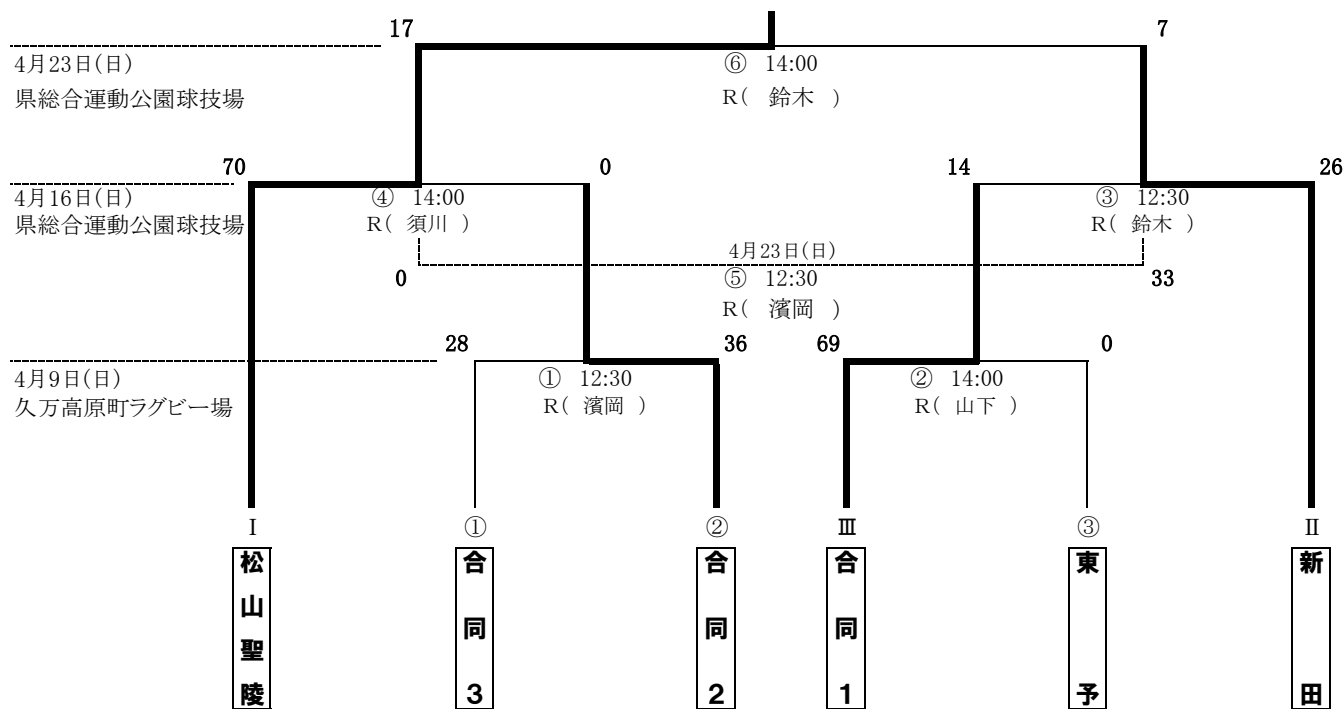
17
7
4月23日(日)
県総合運動公園球技場
⑥ 14:00
R( 鈴木 )

70
0
14
26
4月16日(日)
県総合運動公園球技場
④ 14:00
R( 須川 )
③ 12:30
R( 鈴木 )
4月23日(日)
0
⑤ 12:30
33
R( 濱岡 )

28
36
69
0
4月9日(日)
久万高原町ラグビー場
① 12:30
R( 濱岡 )
② 14:00
R( 山下 )

Ⅰ
①
②
Ⅲ
③
Ⅱ

松山聖陵
合同3
合同2
合同1
東予
新田